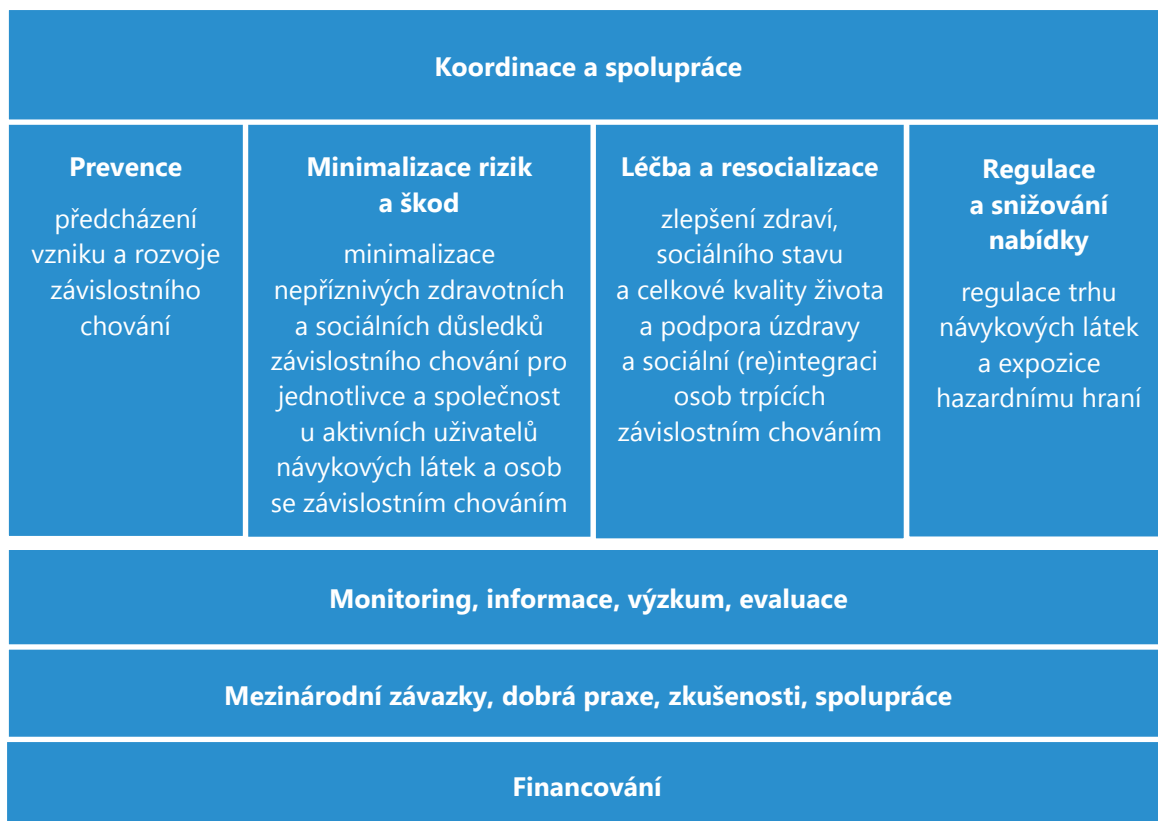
Koordinace a spolupráce

Prevence

předcházení vzniku a rozvoje závislostního chování

Minimalizace rizik a škod

minimalizace nepříznivých zdravotních a sociálních důsledků závislostního chování pro jednotlivce a společnost u aktivních uživatelů návykových látek a osob se závislostním chováním

Léčba a resocializace

zlepšení zdraví, sociálního stavu a celkové kvality života a podpora úzdravy a sociální (re)integraci osob trpících závislostním chováním

Regulace a snižování nabídky

regulace trhu návykových látek a expozice hazardnímu hraní

Monitoring, informace, výzkum, evaluace

Mezinárodní závazky, dobrá praxe, zkušenosti, spolupráce

Financování